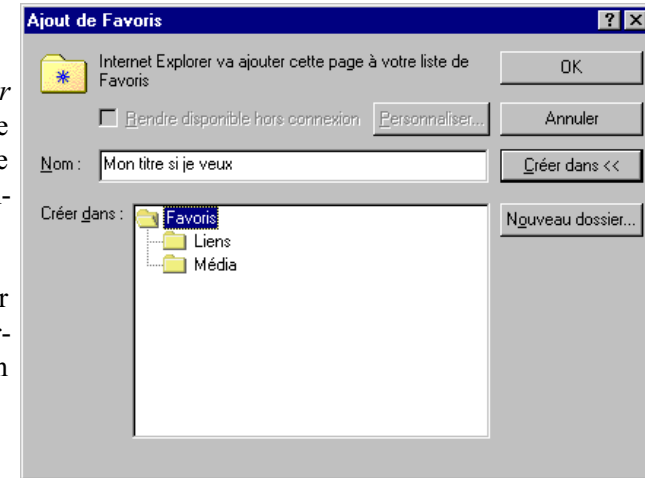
Ajout de Favoris

? X

Internet Explorer va ajouter cette page à votre liste de Favoris

OK

Rendre disponible hors connexion

Personnaliser...

Annuler

Nom : Mon titre si je veux

Créer dans <<

Créer dans :

Nouveau dossier...

Favoris

Liens

Média